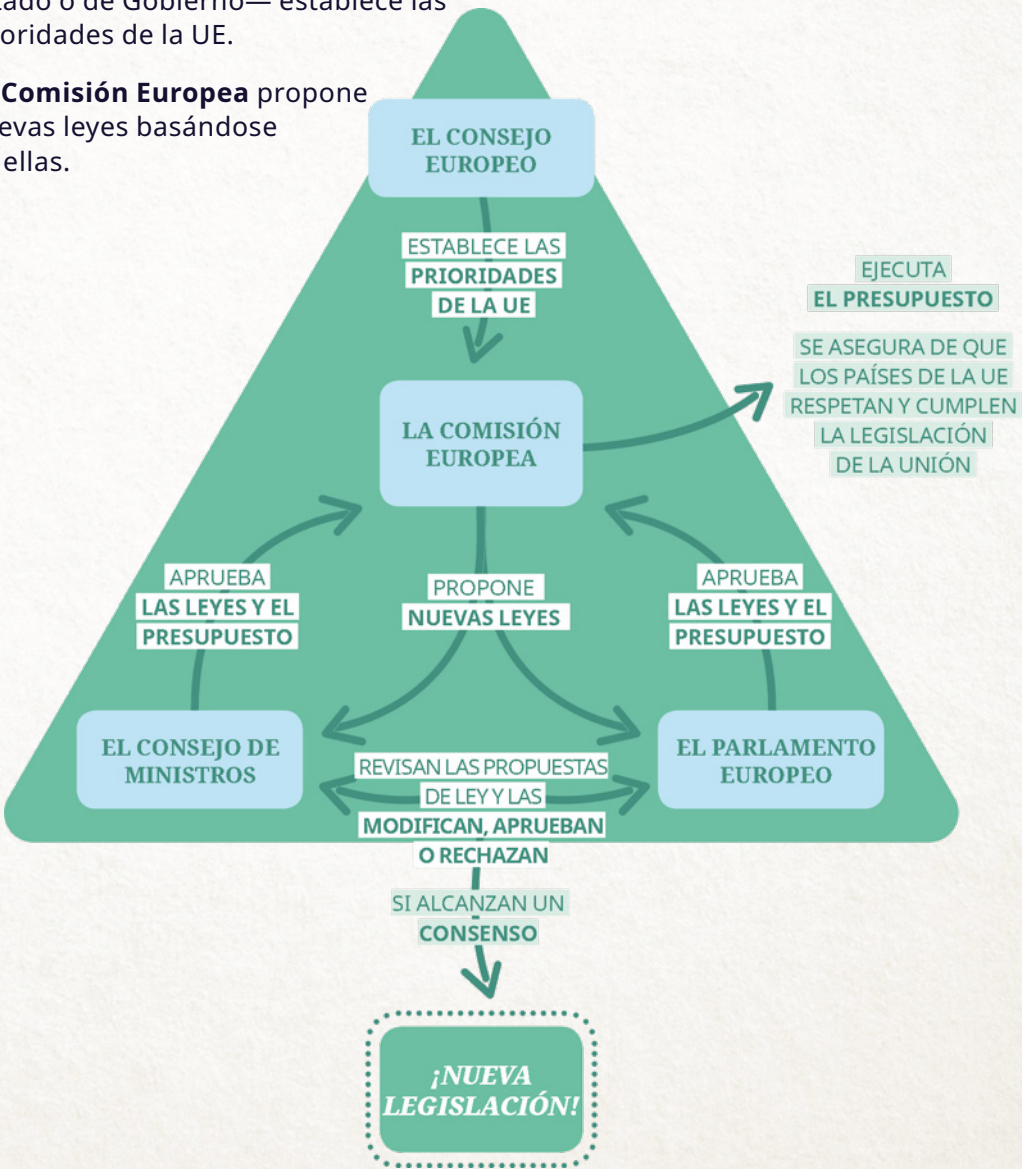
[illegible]tado o de Gobierno— establece las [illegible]oridades de la UE.

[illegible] **Comisión Europea** propone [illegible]evas leyes basándose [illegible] ellas.

EL CONSEJO EUROPEO

ESTABLECE LAS PRIORIDADES DE LA UE

LA COMISIÓN EUROPEA

EJECUTA EL PRESUPUESTO

SE ASEGURA DE QUE LOS PAÍSES DE LA UE RESPETAN Y CUMPLEN LA LEGISLACIÓN DE LA UNIÓN

APRUEBA LAS LEYES Y EL PRESUPUESTO

PROPONE NUEVAS LEYES

APRUEBA LAS LEYES Y EL PRESUPUESTO

EL CONSEJO DE MINISTROS

REVISAN LAS PROPUESTAS DE LEY Y LAS MODIFICAN, APRUEBAN O RECHAZAN

EL PARLAMENTO EUROPEO

SI ALCANZAN UN CONSENSO

¡NUEVA LEGISLACIÓN!